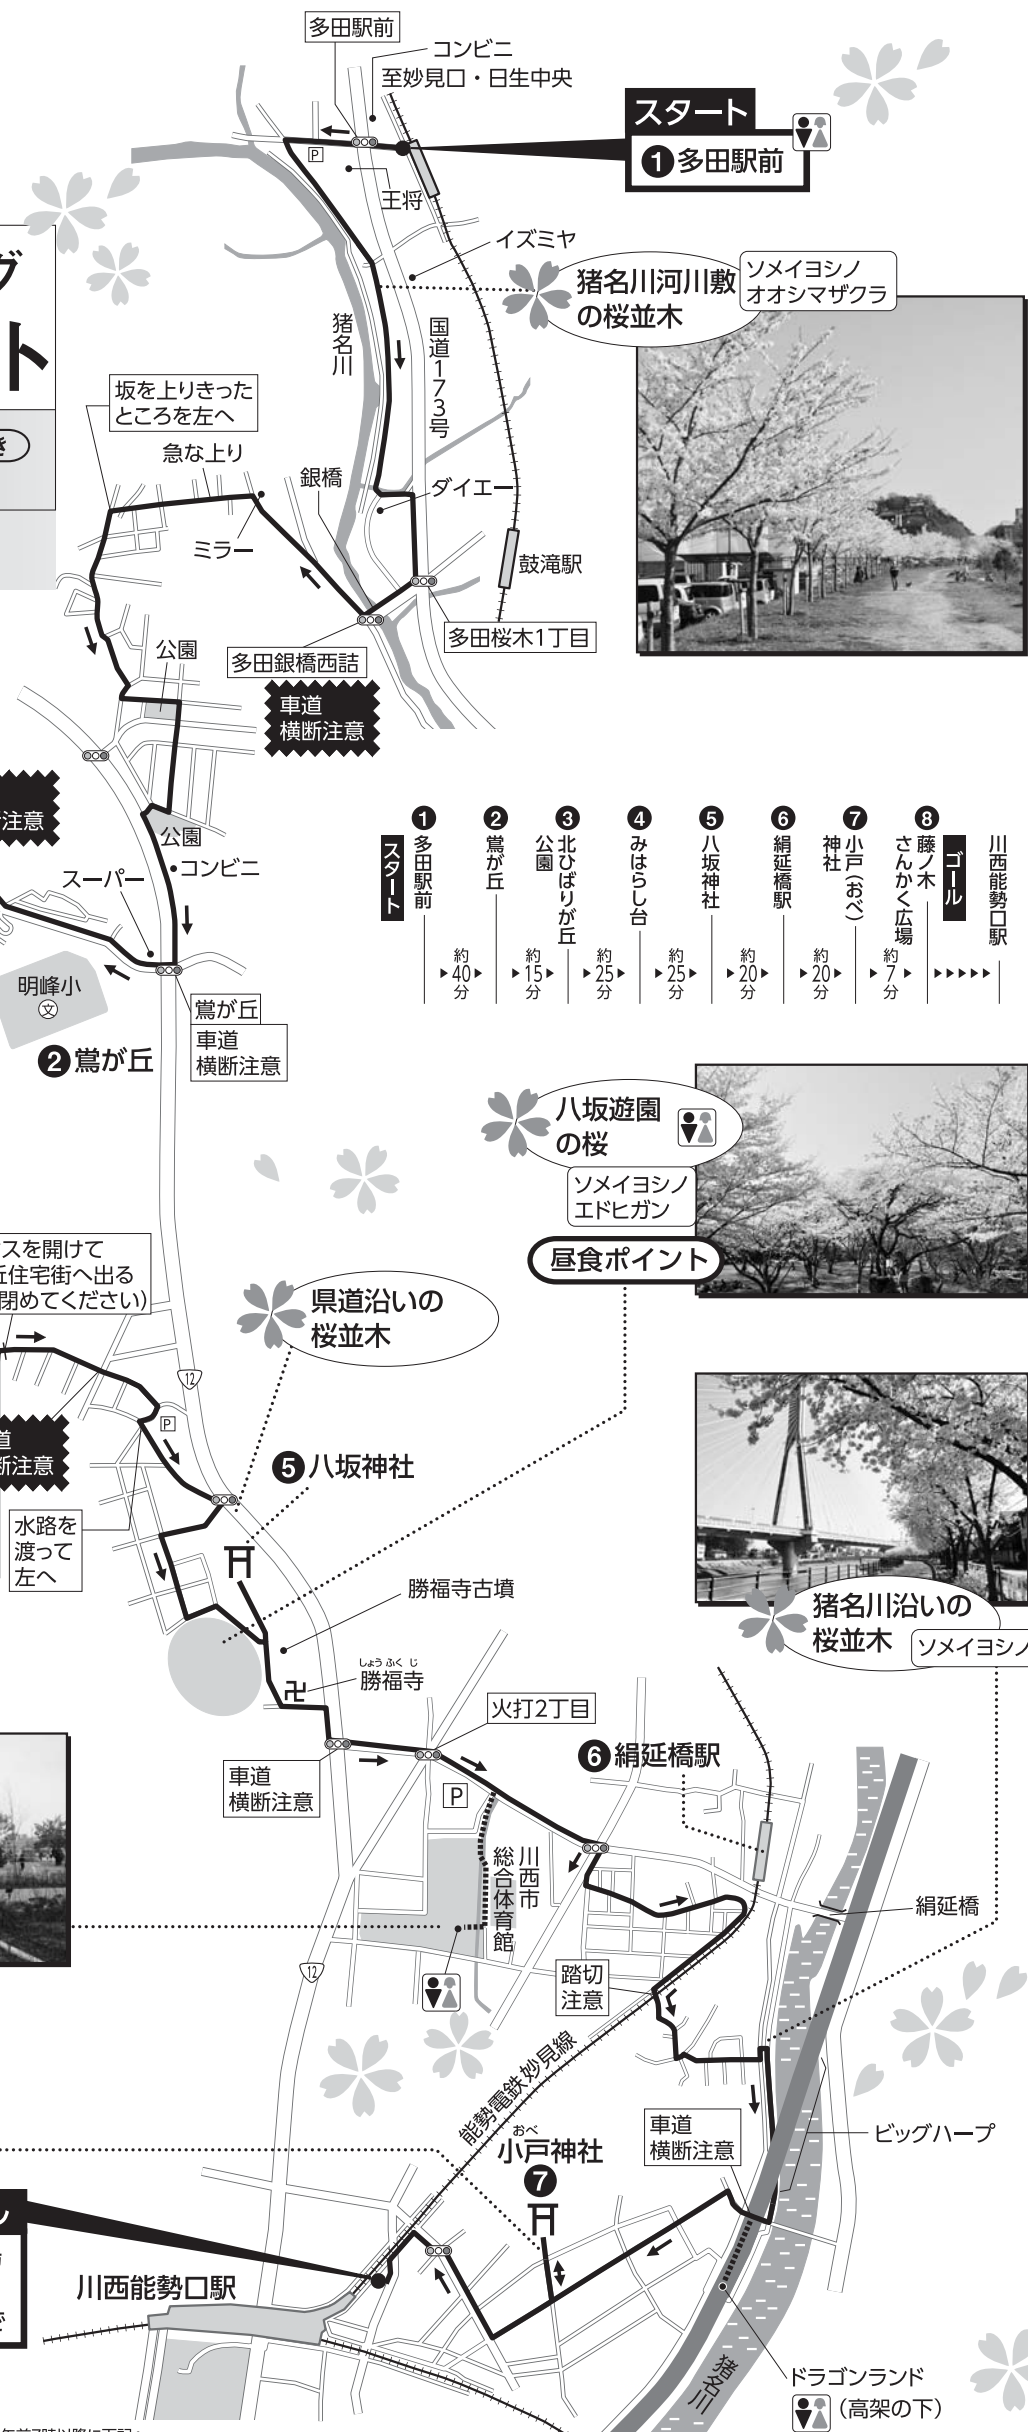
多田駅前
コンビニ
至妙見口・日生中央
スタート
❶多田駅前
P
王将
イズミヤ
猪名川河川敷の桜並木
ソメイヨシノ
オオシマザクラ
猪名川
国道173号
グ
ト
坂を上りきったところを左へ
急な上り
銀橋
ダイエー
ミラー
鼓滝駅
多田桜木1丁目
多田銀橋西詰
公園
車道横断注意
注意
公園
コンビニ
スーパー
明峰小
鴬が丘
車道横断注意
❷鴬が丘

| スタート ❶多田駅前 | 約40分 | ❷鴬が丘 | 約15分 | ❸北ひばりが丘公園 | 約25分 | ❹みはらし台 | 約25分 | ❺八坂神社 | 約20分 | ❻絹延橋駅 | 約20分 | ❼小戸(おべ)神社 | 約7分 | ❽藤ノ木さんかく広場 ゴール | ▸▸▸▸▸ | 川西能勢口駅 |
|---|---|---|---|---|---|---|---|---|---|---|---|---|---|---|---|---|

八坂遊園の桜
ソメイヨシノ
エドヒガン
昼食ポイント
スを開けて
丘住宅街へ出る
閉めてください)
県道沿いの桜並木
12
P
道
断注意
❺八坂神社
水路を渡って左へ
勝福寺古墳
猪名川沿いの桜並木
ソメイヨシノ
しょうふくじ
勝福寺
火打2丁目
車道横断注意
❻絹延橋駅
P
川西市総合体育館
絹延橋
12
踏切注意
能勢電鉄妙見線
車道横断注意
ビッグハープ
おべ
小戸神社
❼
川西能勢口駅
ドラゴンランド
(高架の下)
猪名川